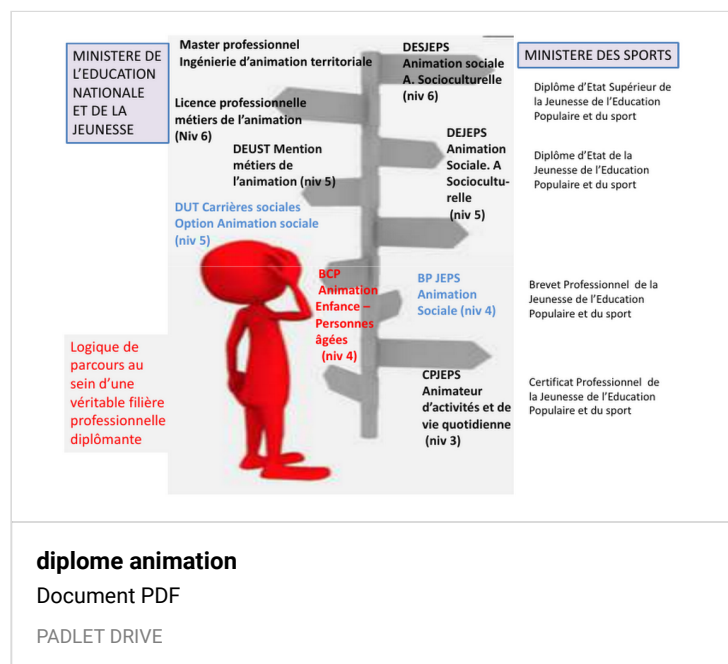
MINISTERE DE L'EDUCATION NATIONALE ET DE LA JEUNESSE

Master professionnel Ingénierie d'animation territoriale

DESJEPS Animation sociale A. Socioculturelle (niv 6)

MINISTERE DES SPORTS

Diplôme d'Etat Supérieur de la Jeunesse de l'Education Populaire et du sport

Licence professionnelle métiers de l'animation (Niv 6)

DEUST Mention métiers de l'animation (niv 5)

DEJEPS Animation Sociale. A Socioculturelle (niv 5)

Diplôme d'Etat de la Jeunesse de l'Education Populaire et du sport

DUT Carrières sociales Option Animation sociale (niv 5)

BCP Animation Enfance – Personnes âgées (niv 4)

BP JEPS Animation Sociale (niv 4)

Brevet Professionnel de la Jeunesse de l'Education Populaire et du sport

Logique de parcours au sein d'une véritable filière professionnelle diplômante

CPJEPS Animateur d'activités et de vie quotidienne (niv 3)

Certificat Professionnel de la Jeunesse de l'Education Populaire et du sport

diplome animation

Document PDF

PADLET DRIVE